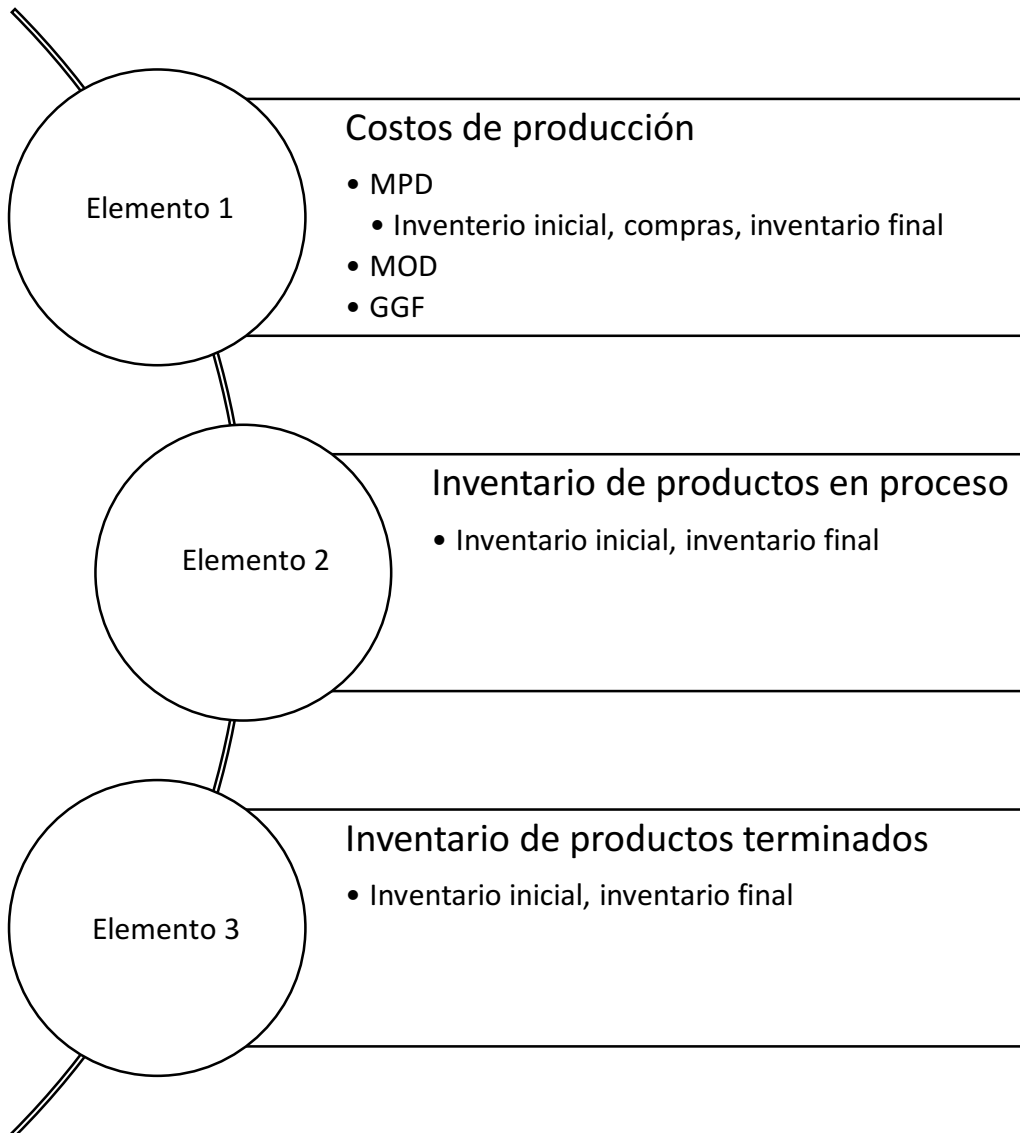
Elemento 1

Costos de producción

• MPD
 • Inventerio inicial, compras, inventario final
• MOD
• GGF

Elemento 2

Inventario de productos en proceso

• Inventario inicial, inventario final

Elemento 3

Inventario de productos terminados

• Inventario inicial, inventario final